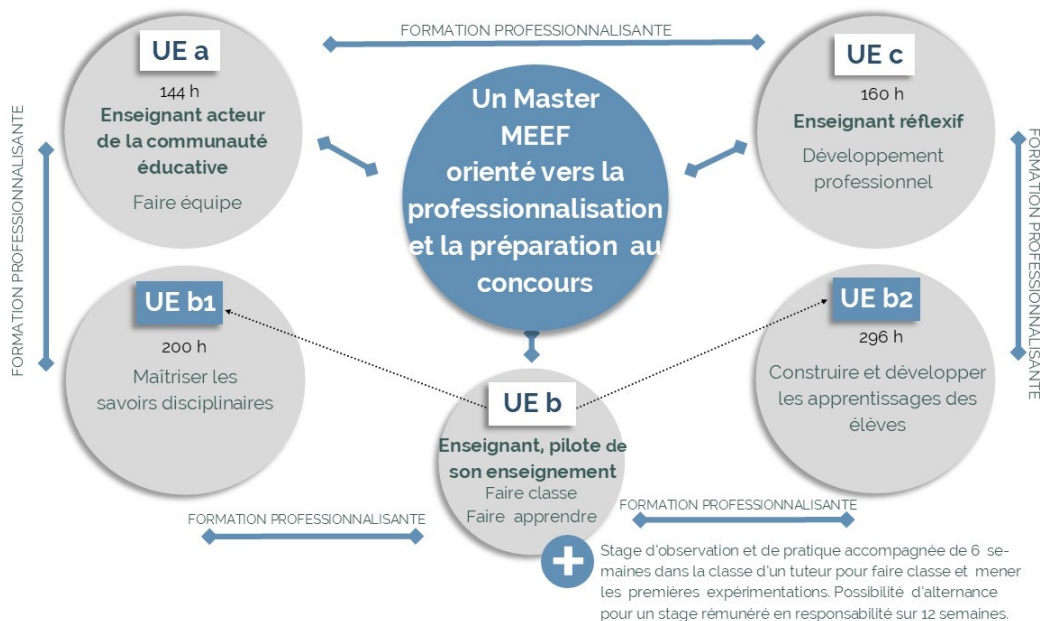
FORMATION PROFESSIONNALISANTE

UE a
144 h
Enseignant acteur de la communauté éducative
Faire équipe

FORMATION PROFESSIONNALISANTE

Un Master MEEF orienté vers la professionnalisation et la préparation au concours

UE c
160 h
Enseignant réflexif
Développement professionnel

FORMATION PROFESSIONNALISANTE

UE b1
200 h
Maîtriser les savoirs disciplinaires

UE b2
296 h
Construire et développer les apprentissages des élèves

UE b
Enseignant, pilote de son enseignement
Faire classe
Faire apprendre

FORMATION PROFESSIONNALISANTE

FORMATION PROFESSIONNALISANTE

Stage d'observation et de pratique accompagnée de 6 semaines dans la classe d'un tuteur pour faire classe et mener les premières expérimentations. Possibilité d'alternance pour un stage rémunéré en responsabilité sur 12 semaines.